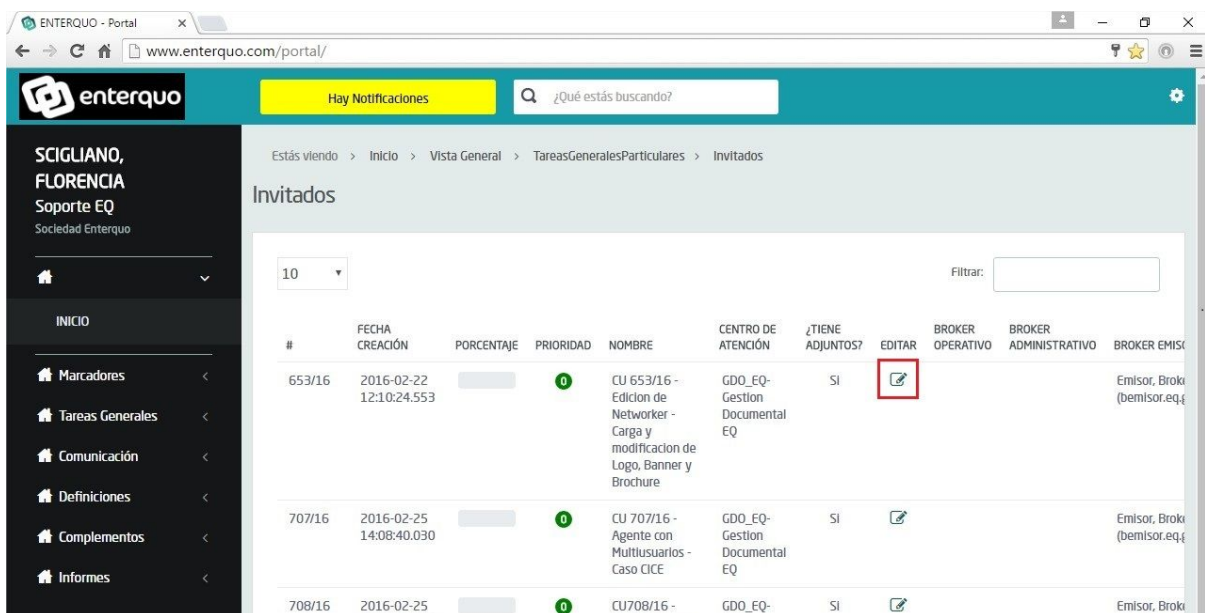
ENTERQUO - Portal ×

www.enterquo.com/portal/

enterquo

Hay Notificaciones

¿Qué estás buscando?

SCIGLIANO, FLORENCIA
Soporte EQ
Sociedad Enterquo

INICIO

Marcadores

Tareas Generales

Comunicación

Definiciones

Complementos

Informes

Estás viendo > Inicio > Vista General > TareasGeneralesParticulares > Invitados

Invitados

10

Filtrar:

| # | FECHA CREACIÓN | PORCENTAJE | PRIORIDAD | NOMBRE | CENTRO DE ATENCIÓN | ¿TIENE ADJUNTOS? | EDITAR | BROKER OPERATIVO | BROKER ADMINISTRATIVO | BROKER EMIS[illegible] |
|---|---|---|---|---|---|---|---|---|---|---|
| 653/16 | 2016-02-22 12:10:24.553 | | 0 | CU 653/16 - Edicion de Networker - Carga y modificacion de Logo, Banner y Brochure | GDO_EQ-Gestion Documental EQ | SI | | | | Emisor, Brok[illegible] (bemisor.eq.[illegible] |
| 707/16 | 2016-02-25 14:08:40.030 | | 0 | CU 707/16 - Agente con Multiusuarios - Caso CICE | GDO_EQ-Gestion Documental EQ | SI | | | | Emisor, Brok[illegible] (bemisor.eq.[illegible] |
| 708/16 | 2016-02-25 | | 0 | CU708/16 - | GDO_EQ- | SI | | | | Emisor, Brok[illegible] |